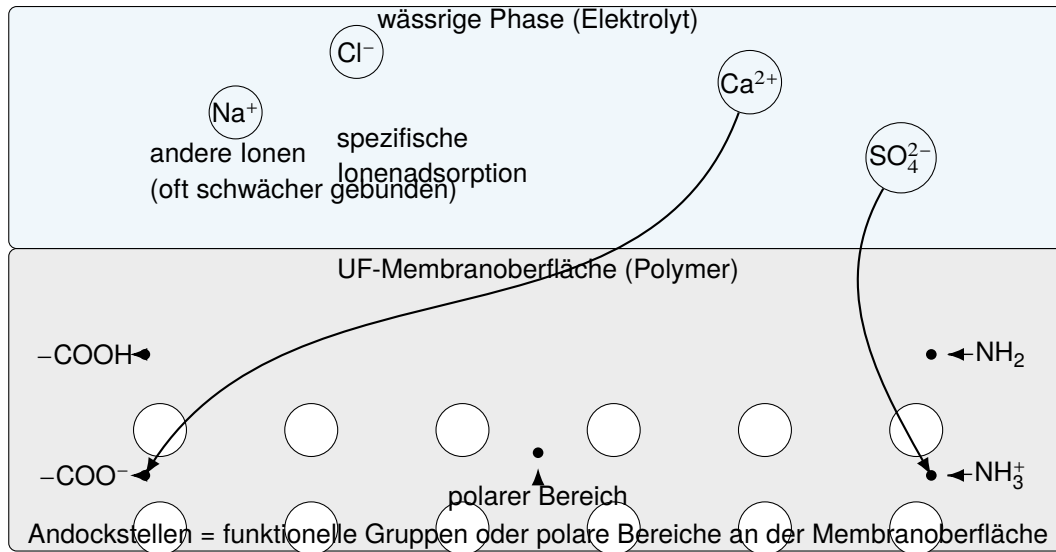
wässrige Phase (Elektrolyt)

$Cl^-$

$Ca^{2+}$

$Na^+$

andere Ionen (oft schwächer gebunden)

spezifische Ionenadsorption

$SO_4^{2-}$

UF-Membranoberfläche (Polymer)

$-COOH$

$NH_2$

$-COO^-$

$NH_3^+$

polarer Bereich

Andockstellen = funktionelle Gruppen oder polare Bereiche an der Membranoberfläche